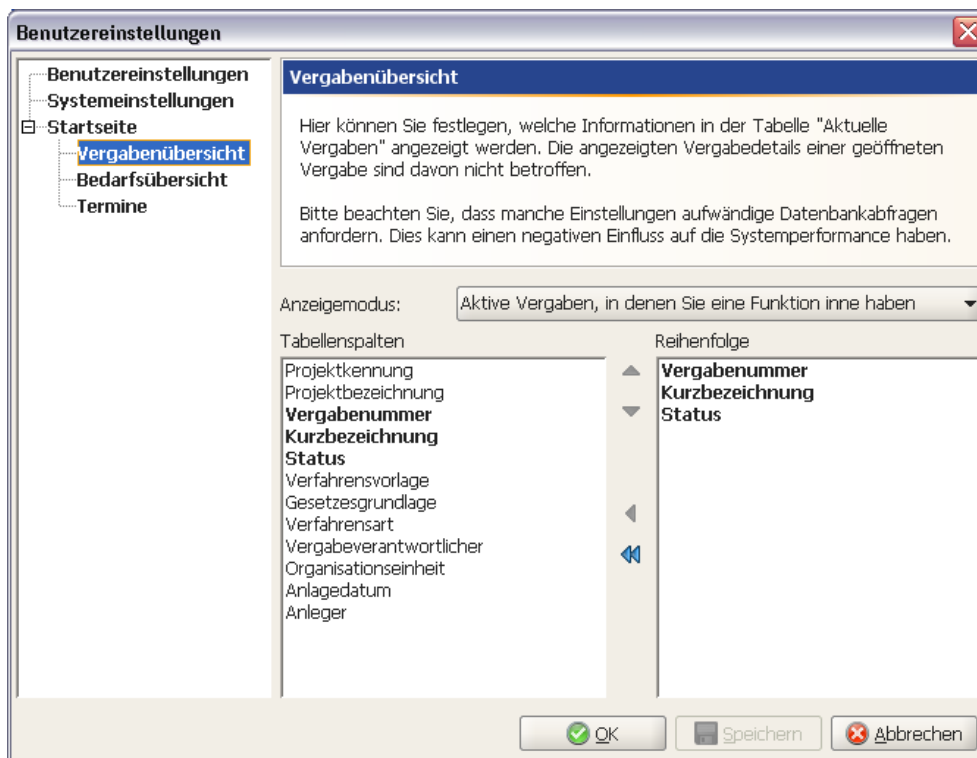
Benutzereinstellungen

Benutzereinstellungen
Systemeinstellungen
Startseite
Vergabenübersicht
Bedarfsübersicht
Termine

Vergabenübersicht

Hier können Sie festlegen, welche Informationen in der Tabelle "Aktuelle Vergaben" angezeigt werden. Die angezeigten Vergabedetails einer geöffneten Vergabe sind davon nicht betroffen.

Bitte beachten Sie, dass manche Einstellungen aufwändige Datenbankabfragen anfordern. Dies kann einen negativen Einfluss auf die Systemperformance haben.

Anzeigemodus: Aktive Vergaben, in denen Sie eine Funktion inne haben

Tabellenspalten
Projektkennung
Projektbezeichnung
Vergabenummer
Kurzbezeichnung
Status
Verfahrensvorlage
Gesetzesgrundlage
Verfahrensart
Vergabeverantwortlicher
Organisationseinheit
Anlagedatum
Anleger

Reihenfolge
Vergabenummer
Kurzbezeichnung
Status

OK Speichern Abbrechen